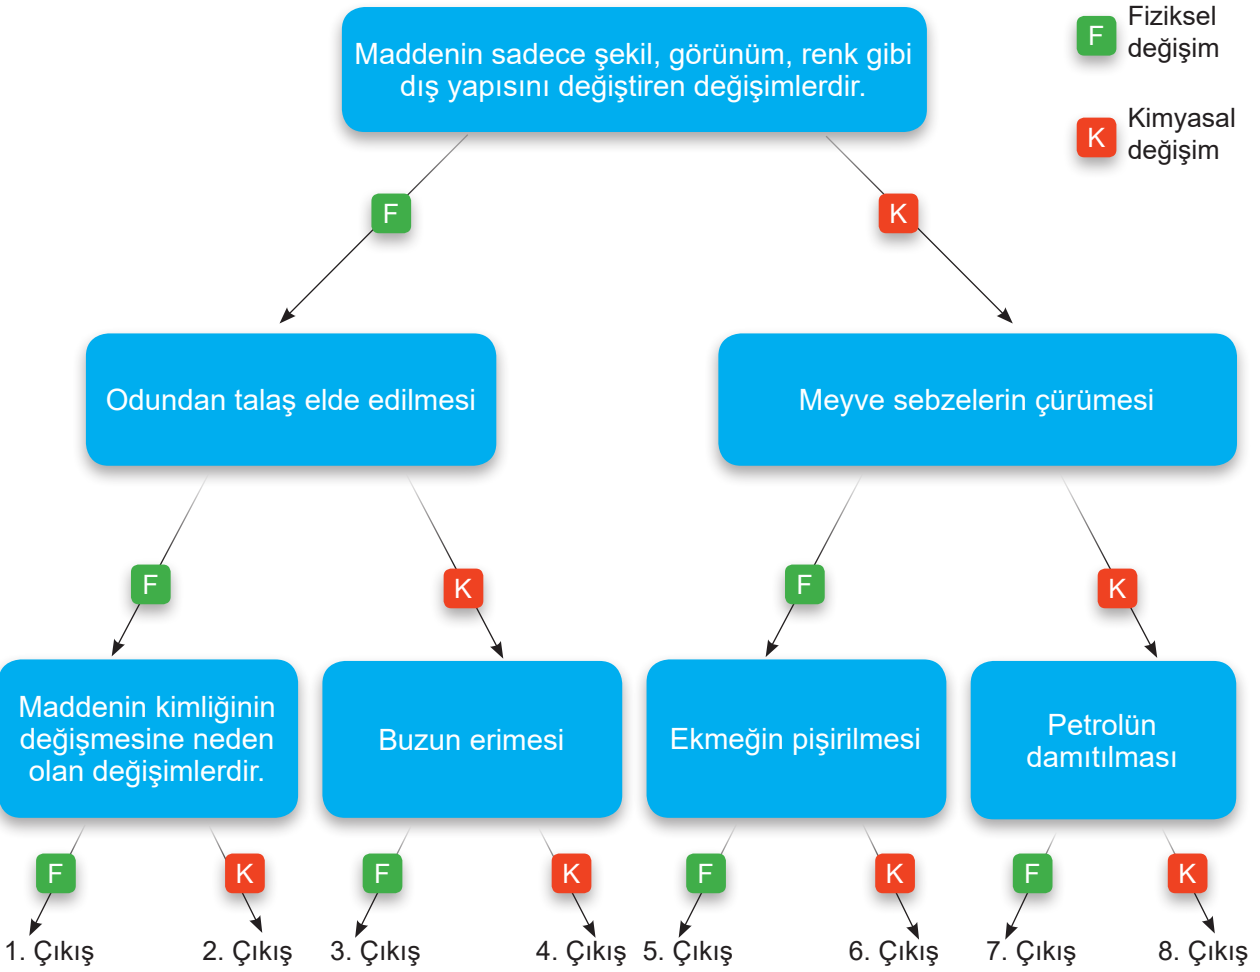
F Fiziksel değişim

K Kimyasal değişim

Maddenin sadece şekil, görünüm, renk gibi dış yapısını değiştiren değişimlerdir.

F

K

Odundan talaş elde edilmesi

Meyve sebzelerin çürümesi

F

K

F

K

Maddenin kimliğinin değişmesine neden olan değişimlerdir.

Buzun erimesi

Ekmeğin pişirilmesi

Petrolün damıtılması

F K F K F K F K

1. Çıkış 2. Çıkış 3. Çıkış 4. Çıkış 5. Çıkış 6. Çıkış 7. Çıkış 8. Çıkış